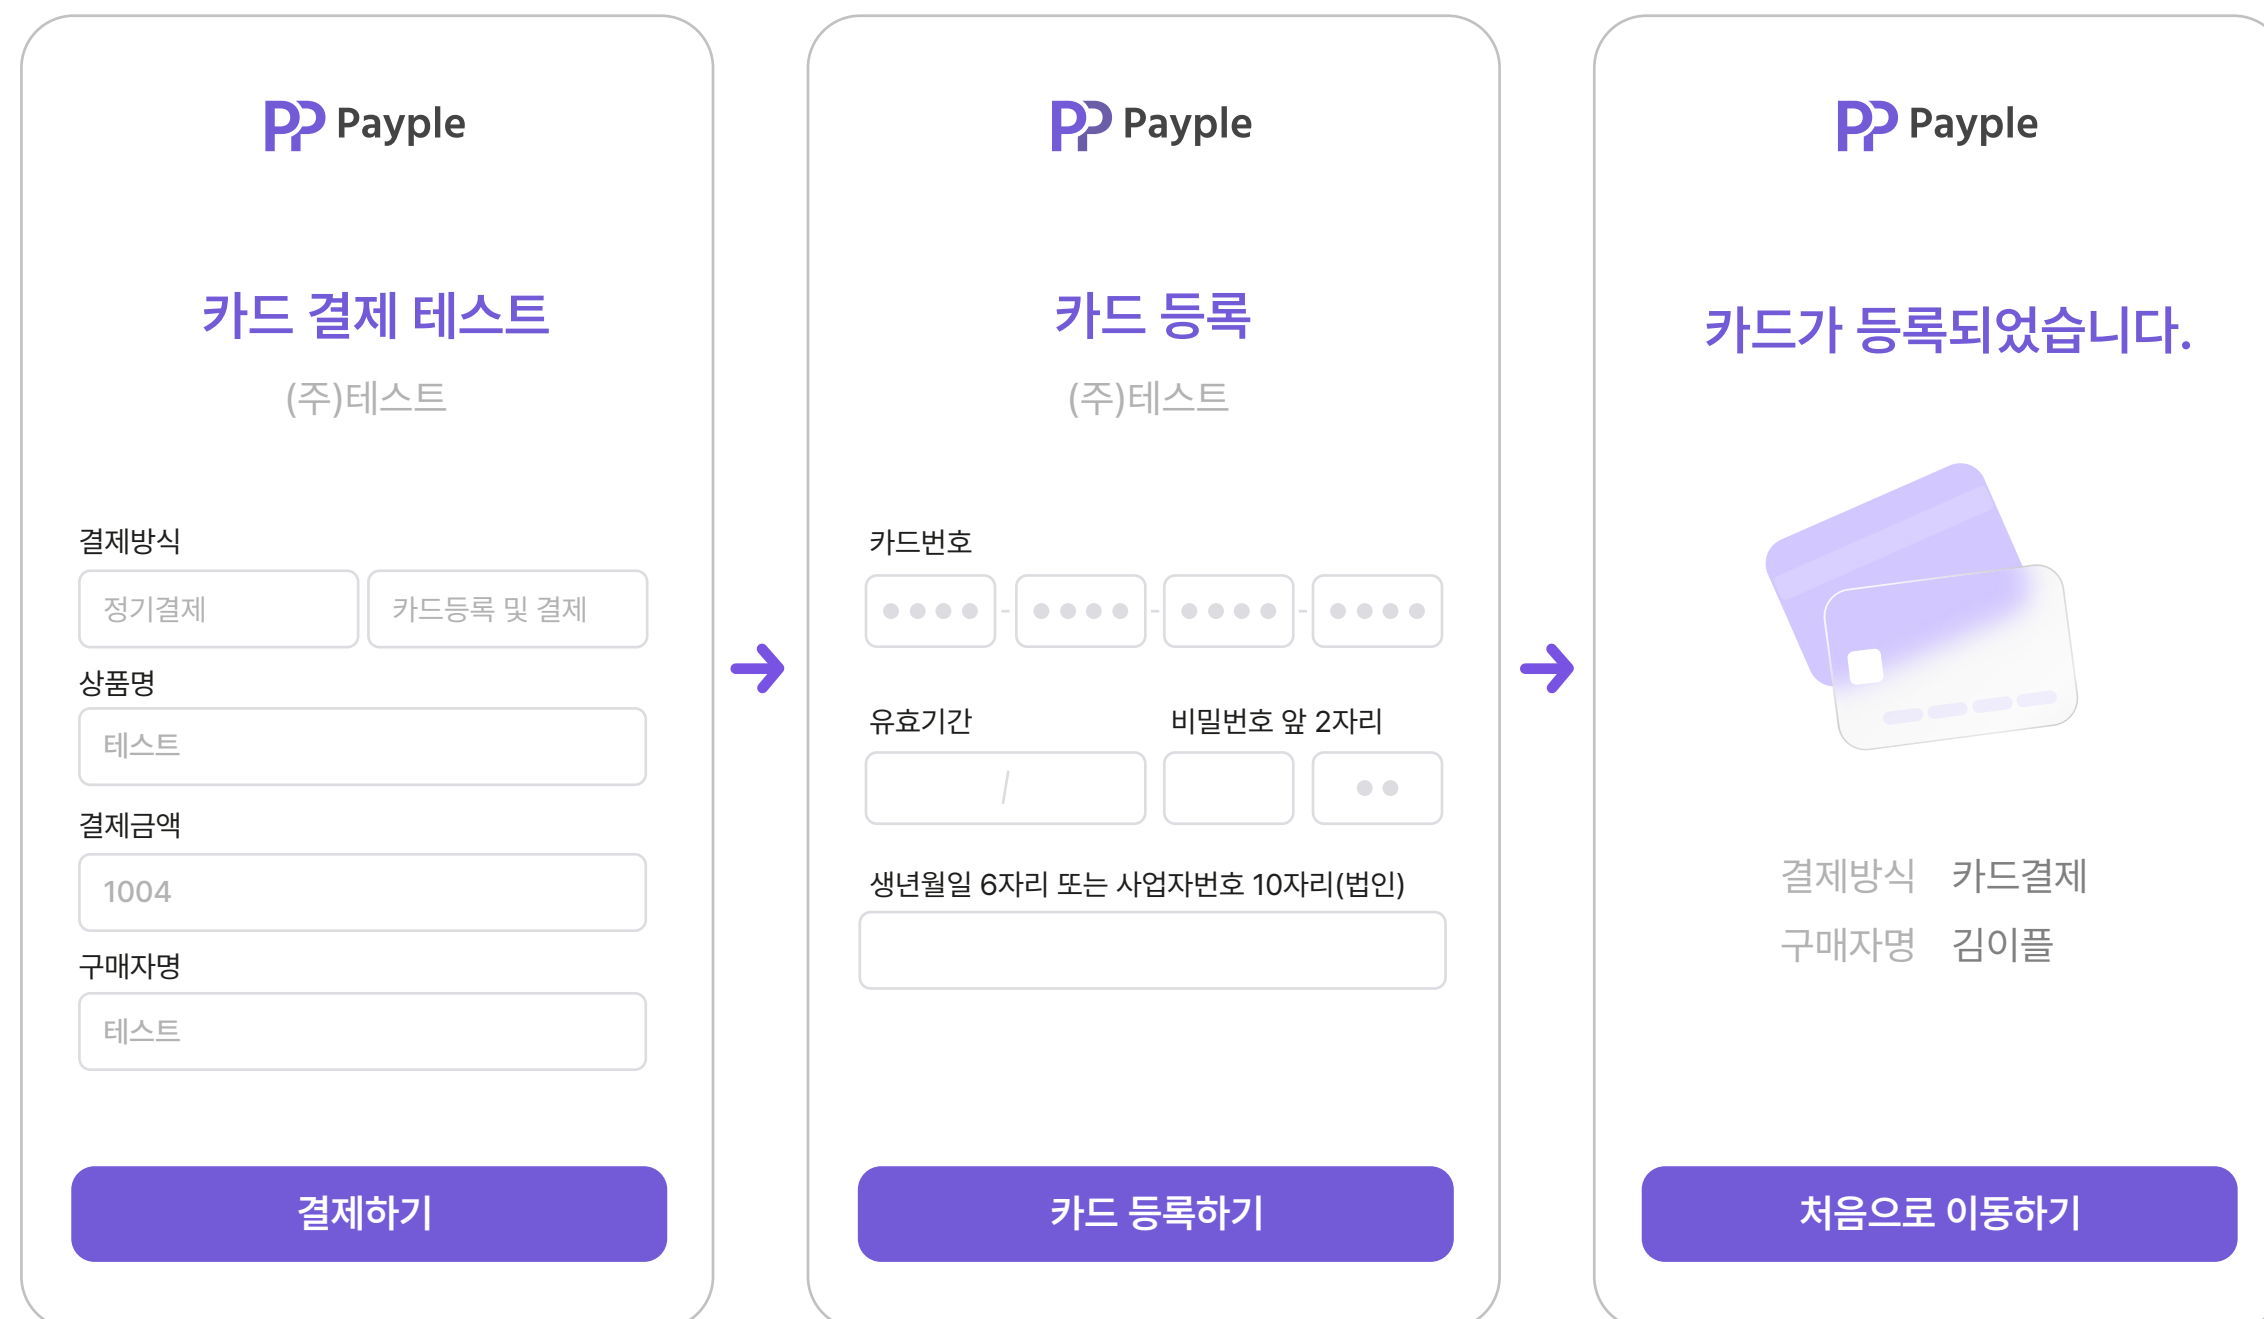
Payple

카드 결제 테스트

(주)테스트

결제방식

정기결제 | 카드등록 및 결제

상품명

테스트

결제금액

1004

구매자명

테스트

결제하기

Payple

카드 등록

(주)테스트

카드번호

유효기간 비밀번호 앞 2자리

/

생년월일 6자리 또는 사업자번호 10자리(법인)

카드 등록하기

Payple

카드가 등록되었습니다.

결제방식 카드결제
구매자명 김이플

처음으로 이동하기